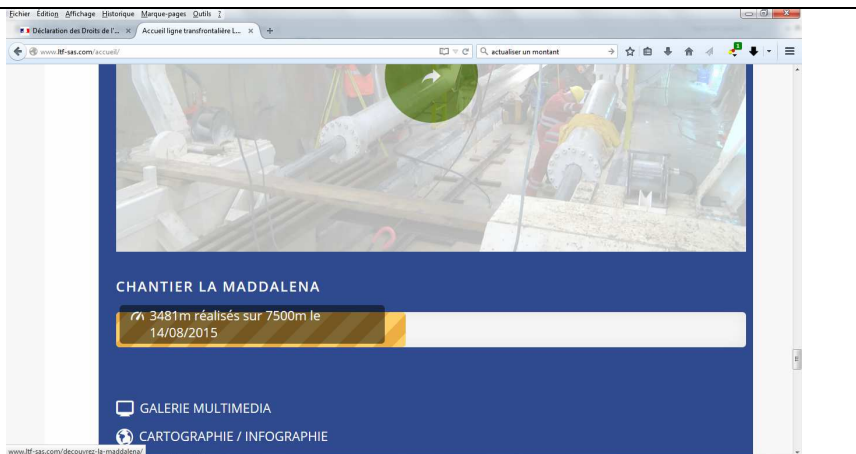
Fichier Édition Affichage Historique Marque-pages Outils ?

Déclaration des Droits de l'... ×
Accueil ligne transfrontalière L... ×
+

www.ltf-sas.com/accueil/

actualiser un montant

CHANTIER LA MADDALENA

3481m réalisés sur 7500m le 14/08/2015

GALERIE MULTIMEDIA

CARTOGRAPHIE / INFOGRAPHIE

www.ltf-sas.com/decouvrez-la-maddalena/